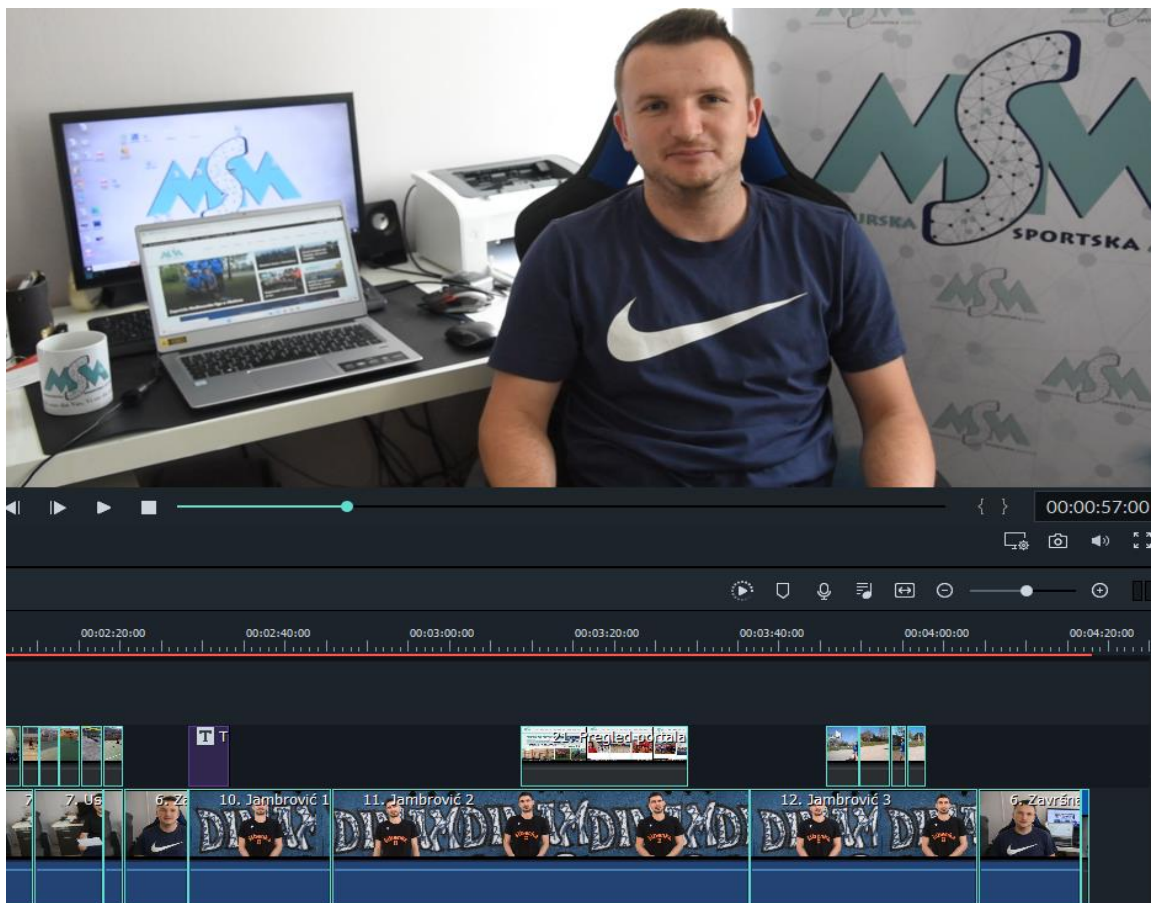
MSM

MSM

URSKA SPORTSKA

MSM

MSM

MSM

00:00:57:00

00:02:20:00 00:02:40:00 00:03:00:00 00:03:20:00 00:03:40:00 00:04:00:00 00:04:20:00

T

21. Pregled portala

7 7. Us 6. Za 10. Jambrović 1 11. Jambrović 2 12. Jambrović 3 6. Završna

DINAMO DINAMO DINAMO DINAMO